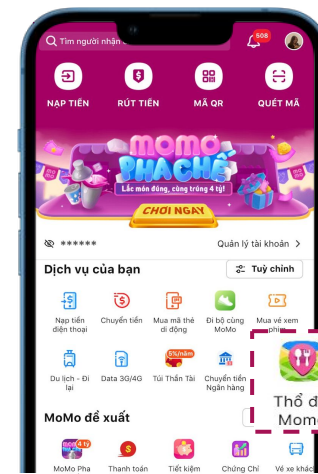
Tìm người nhận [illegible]

508

NẠP TIỀN

RÚT TIỀN

MÃ QR

QUÉT MÃ

MOMO PHA CHẾ

Lắc món đồng, cùng trúng 4 tỷ!

CHƠI NGAY

******

Quản lý tài khoản >

Dịch vụ của bạn

Tuỳ chỉnh

Nạp tiền điện thoại

Chuyển tiền

Mua mã thẻ di động

Đi bộ cùng MoMo

Mua vé xem phim

Du lịch - Đi lại

Data 3G/4G

5%/năm

Túi Thần Tài

Chuyển tiền Ngân hàng

Thổ đ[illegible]

Mom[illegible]

MoMo đề xuất

4 tỷ

MoMo Pha

Thanh toán

Tiết kiệm

Chứng Chỉ

Vé xe khác